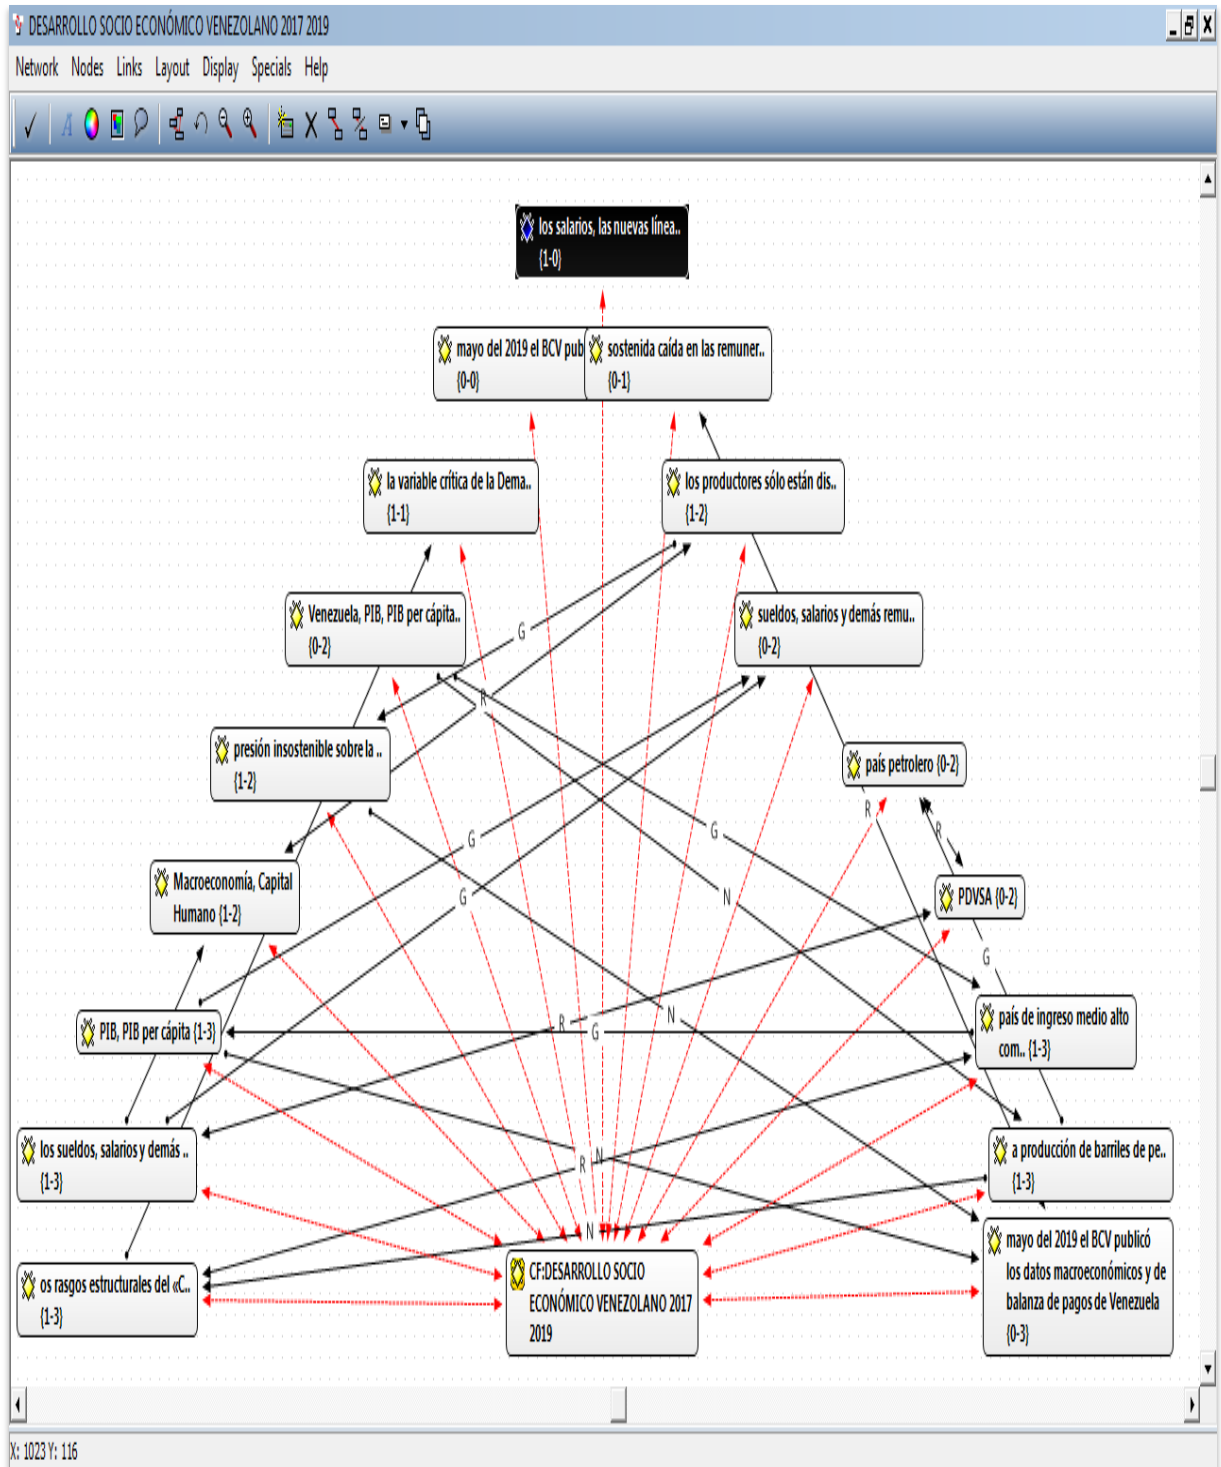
DESARROLLO SOCIO ECONÓMICO VENEZOLANO 2017 2019

Network Nodes Links Layout Display Specials Help

los salarios, las nuevas línea.. {1-0}

mayo del 2019 el BCV pub {0-0}

sostenida caída en las remuner.. {0-1}

la variable crítica de la Dema.. {1-1}

los productores sólo están dis.. {1-2}

Venezuela, PIB, PIB per cápita.. {0-2}

sueldos, salarios y demás remu.. {0-2}

presión insostenible sobre la .. {1-2}

país petrolero {0-2}

Macroeconomía, Capital Humano {1-2}

PDVSA {0-2}

PIB, PIB per cápita {1-3}

país de ingreso medio alto com.. {1-3}

los sueldos, salarios y demás .. {1-3}

a producción de barriles de pe.. {1-3}

mayo del 2019 el BCV publicó los datos macroeconómicos y de balanza de pagos de Venezuela {0-3}

os rasgos estructurales del «C.. {1-3}

CF:DESARROLLO SOCIO ECONÓMICO VENEZOLANO 2017 2019

G R G G G N R G G N R R N N R

X: 1023 Y: 116